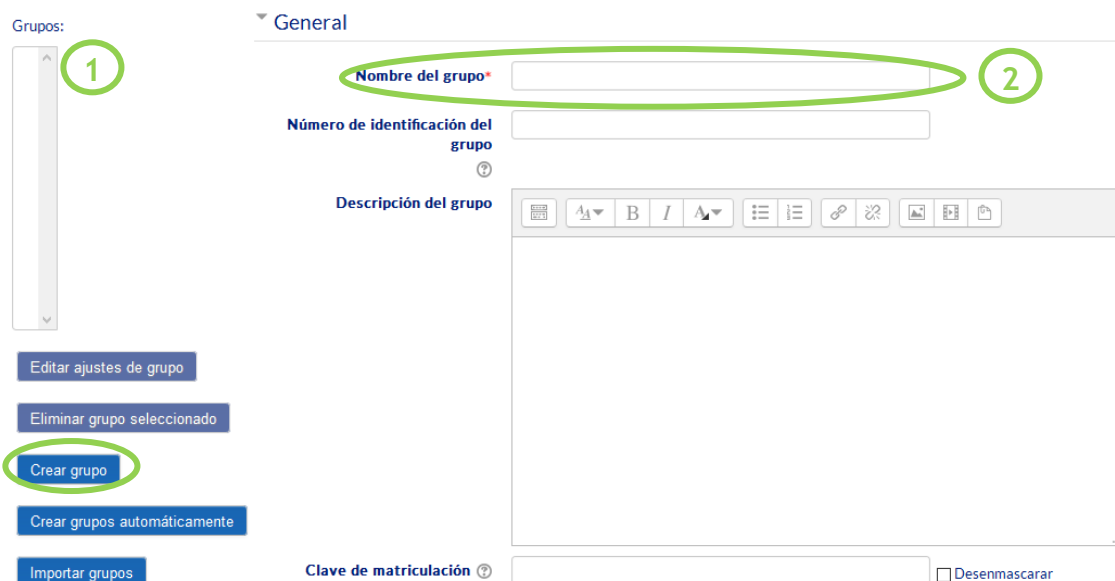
Grupos:

1

General

Nombre del grupo*

2

Número de identificación del grupo

Descripción del grupo

B I

Editar ajustes de grupo

Eliminar grupo seleccionado

Crear grupo

Crear grupos automáticamente

Importar grupos

Clave de matriculación

Desenmascarar